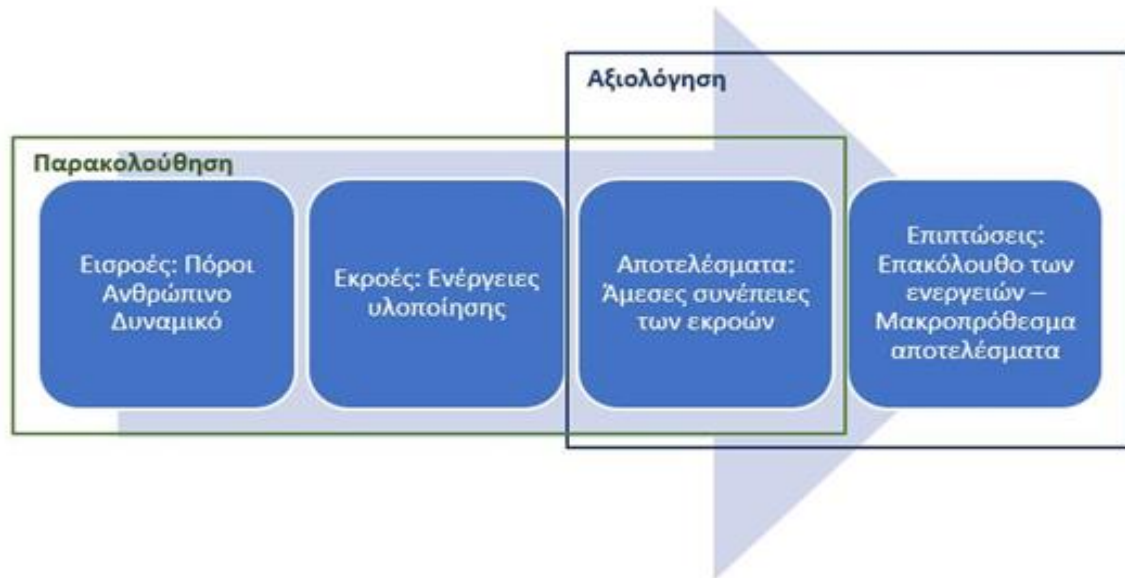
Αξιολόγηση

Παρακολούθηση

Εισροές: Πόροι Ανθρώπινο Δυναμικό

Εκροές: Ενέργειες υλοποίησης

Αποτελέσματα: Άμεσες συνέπειες των εκροών

Επιπτώσεις: Επακόλουθο των ενεργειών – Μακροπρόθεσμα αποτελέσματα